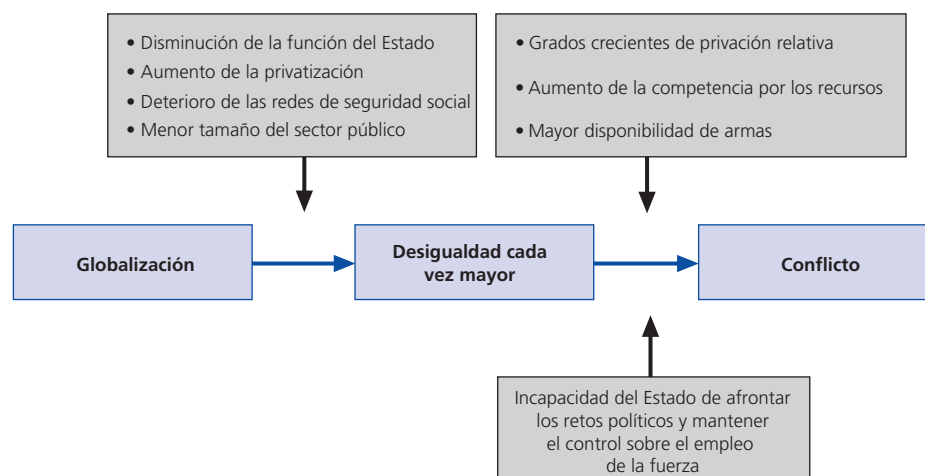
• Disminución de la función del Estado
• Aumento de la privatización
• Deterioro de las redes de seguridad social
• Menor tamaño del sector público

• Grados crecientes de privación relativa
• Aumento de la competencia por los recursos
• Mayor disponibilidad de armas

Globalización

Desigualdad cada vez mayor

Conflicto

Incapacidad del Estado de afrontar los retos políticos y mantener el control sobre el empleo de la fuerza